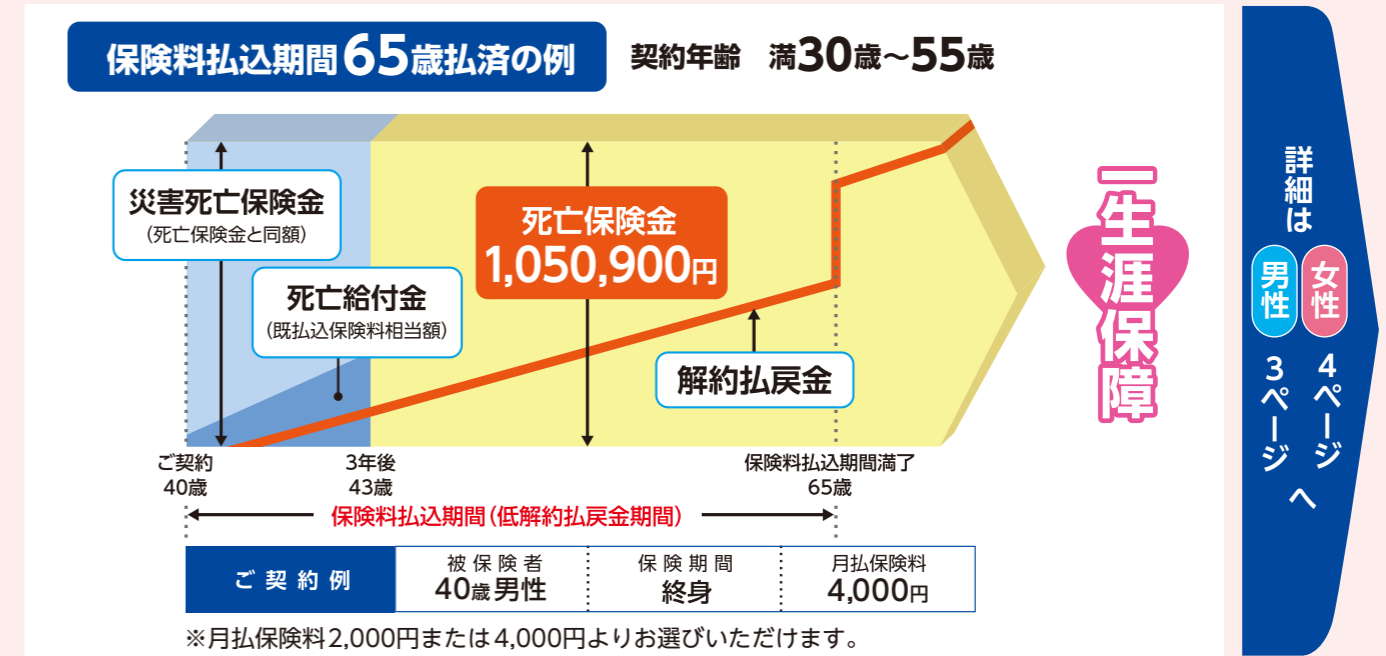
保険料払込期間65歳払済の例　契約年齢　満30歳～55歳

災害死亡保険金
（死亡保険金と同額）

死亡給付金
（既払込保険料相当額）

死亡保険金
1,050,900円

解約払戻金

一生涯保障

ご契約
40歳

3年後
43歳

保険料払込期間満了
65歳

保険料払込期間（低解約払戻金期間）

| ご契約例 | 被保険者 40歳男性 | 保険期間 終身 | 月払保険料 4,000円 |
|---|---|---|---|

※月払保険料2,000円または4,000円よりお選びいただけます。

詳細は
男性 3ページ
女性 4ページ
へ